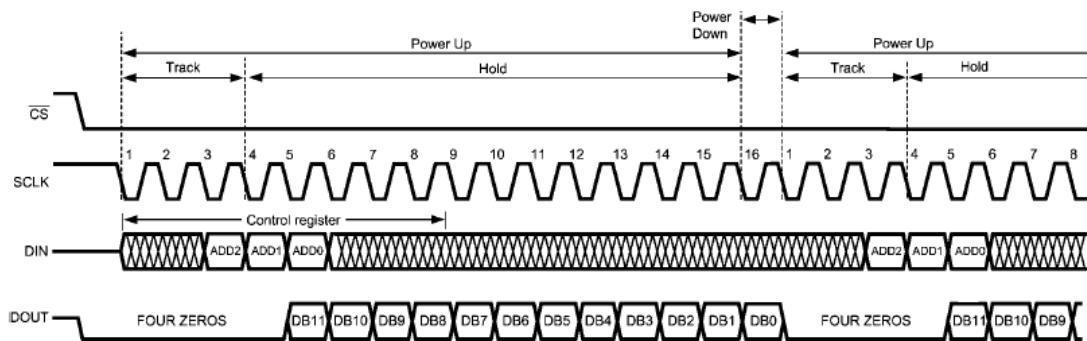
Power Down

Power Up

Track

Hold

Power Up

Track

Hold

$\overline{CS}$

SCLK

1 2 3 4 5 6 7 8 9 10 11 12 13 14 15 16 1 2 3 4 5 6 7 8

Control register

DIN

ADD2 ADD1 ADD0

ADD2 ADD1 ADD0

DOUT

FOUR ZEROS

DB11 DB10 DB9 DB8 DB7 DB6 DB5 DB4 DB3 DB2 DB1 DB0

FOUR ZEROS

DB11 DB10 DB9